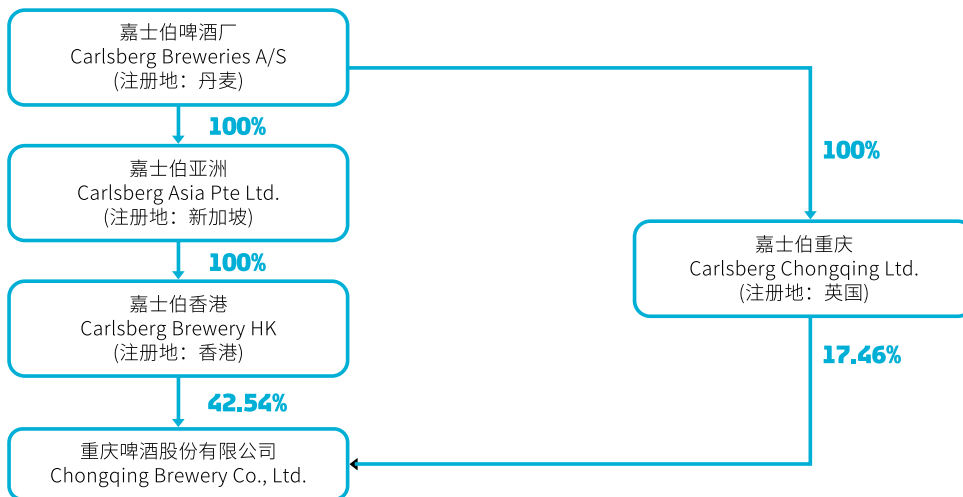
嘉士伯啤酒厂
Carlsberg Breweries A/S
(注册地：丹麦)

100%

嘉士伯亚洲
Carlsberg Asia Pte Ltd.
(注册地：新加坡)

100%

嘉士伯香港
Carlsberg Brewery HK
(注册地：香港)

42.54%

重庆啤酒股份有限公司
Chongqing Brewery Co., Ltd.

100%

嘉士伯重庆
Carlsberg Chongqing Ltd.
(注册地：英国)

17.46%